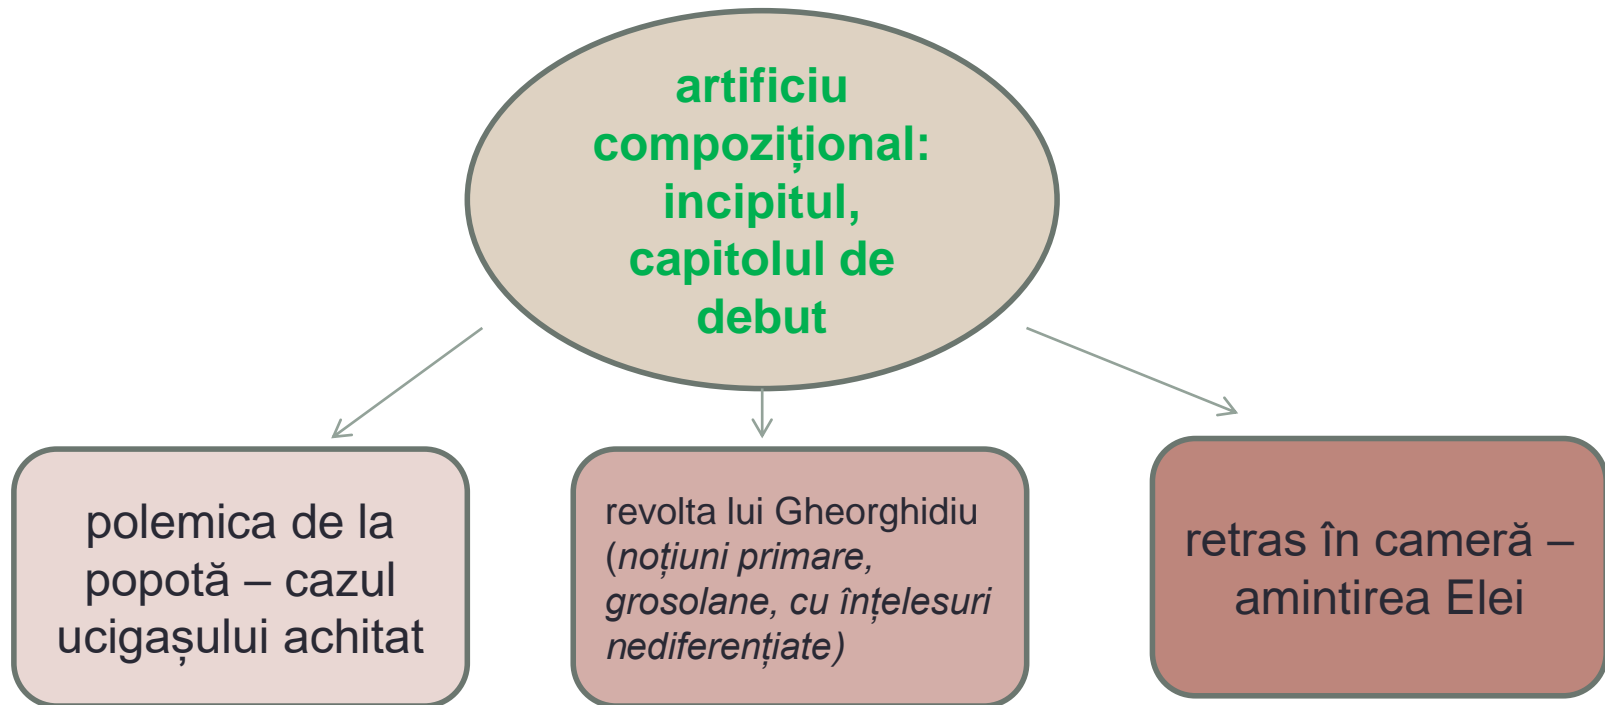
artificiu compozițional: incipitul, capitolul de debut

polemica de la popotă – cazul ucigașului achitat

revolta lui Gheorghidiu (noțiuni primare, grosolane, cu înțelesuri nediferențiate)

retras în cameră – amintirea Elei